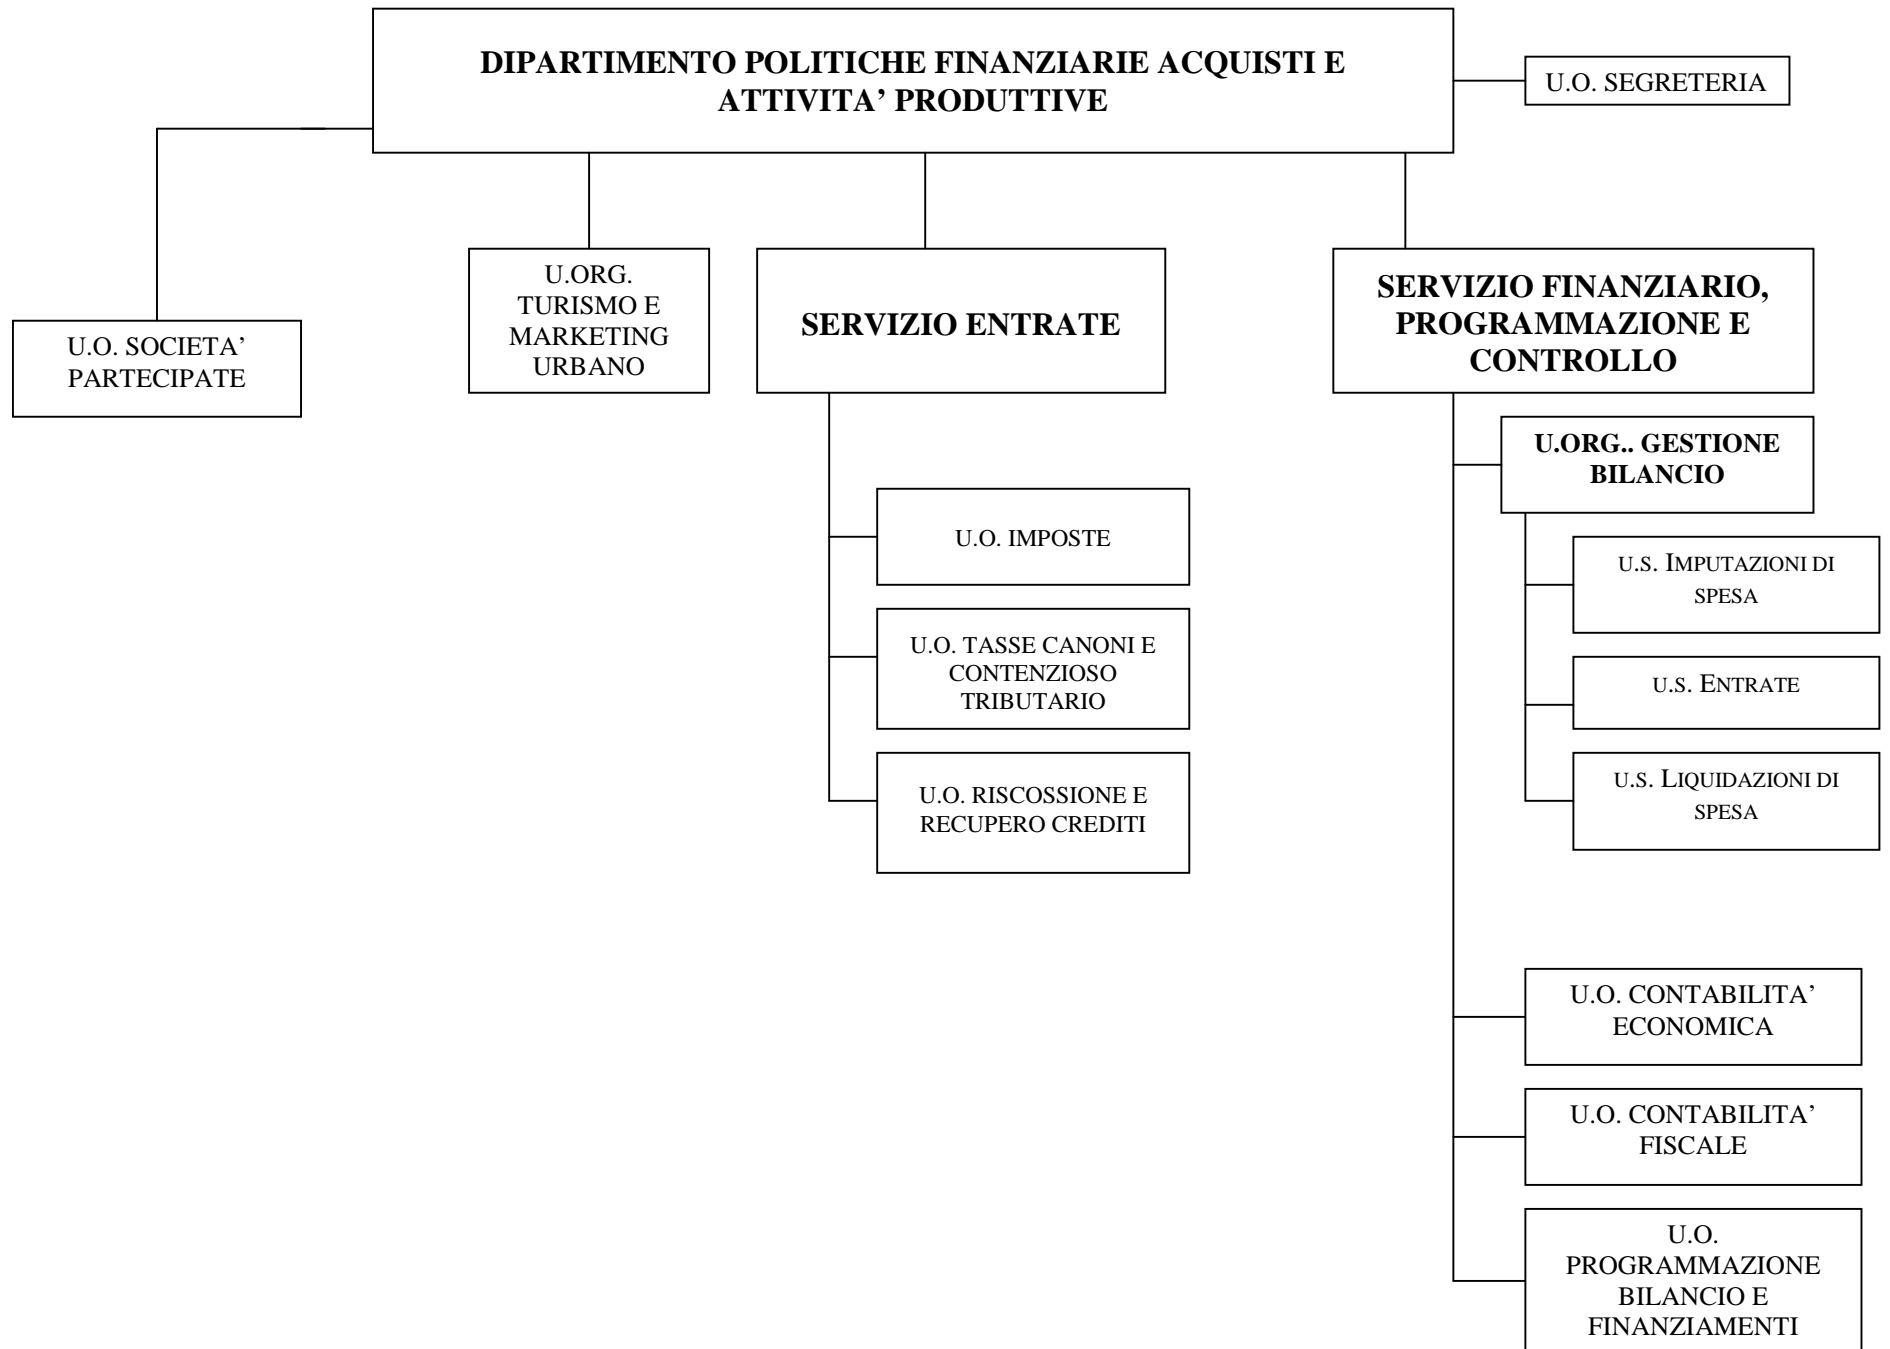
DIPARTIMENTO POLITICHE FINANZIARIE ACQUISTI E ATTIVITA' PRODUTTIVE

U.O. SEGRETERIA

U.O. SOCIETA' PARTECIPATE

U.ORG. TURISMO E MARKETING URBANO

SERVIZIO ENTRATE

U.O. IMPOSTE

U.O. TASSE CANONI E CONTENZIOSO TRIBUTARIO

U.O. RISCOSSIONE E RECUPERO CREDITI

SERVIZIO FINANZIARIO, PROGRAMMAZIONE E CONTROLLO

U.ORG.. GESTIONE BILANCIO

U.S. IMPUTAZIONI DI SPESA

U.S. ENTRATE

U.S. LIQUIDAZIONI DI SPESA

U.O. CONTABILITA' ECONOMICA

U.O. CONTABILITA' FISCALE

U.O. PROGRAMMAZIONE BILANCIO E FINANZIAMENTI